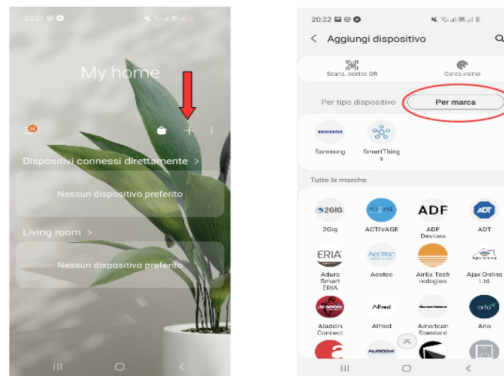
22:21

My home

+

Dispositivi connessi direttamente >

Nessun dispositivo preferito

Living room >

Nessun dispositivo preferito

20:22

< Aggiungi dispositivo

Scans. codice QR

Cerca vicino

Per tipo dispositivo

Per marca

SAMSUNG

Samsung

SmartThings

Tutte le marche

2GIG

2Gig

ACTIVAGE

ADF

ADF Devices

ADT

ADT

ERIA

Aduro Smart ERIA

Aeotec

Aeotec

AirEx Technologies

Ajax Online Ltd

Aladdin Connect

Alfred

Alfred

American Standard

Ario

AURORA